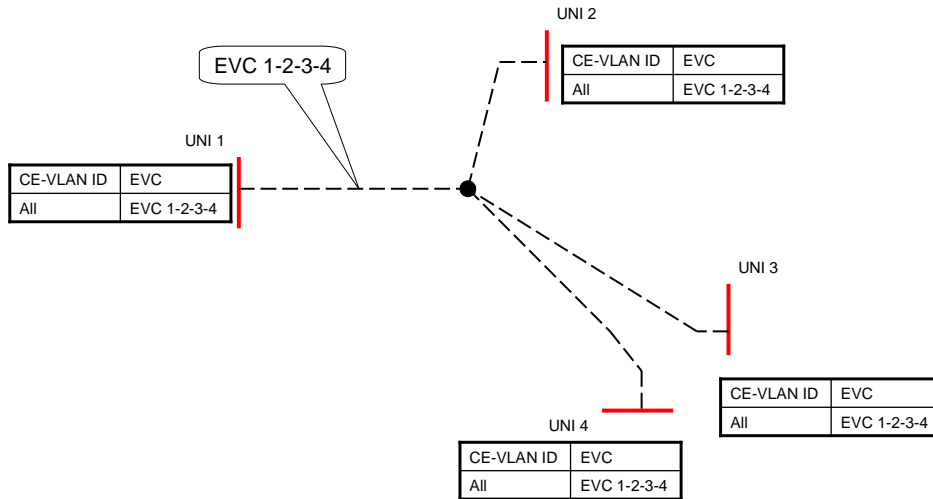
UNI 2

| CE-VLAN ID | EVC |
|---|---|
| All | EVC 1-2-3-4 |

EVC 1-2-3-4

UNI 1

| CE-VLAN ID | EVC |
|---|---|
| All | EVC 1-2-3-4 |

UNI 3

| CE-VLAN ID | EVC |
|---|---|
| All | EVC 1-2-3-4 |

UNI 4

| CE-VLAN ID | EVC |
|---|---|
| All | EVC 1-2-3-4 |